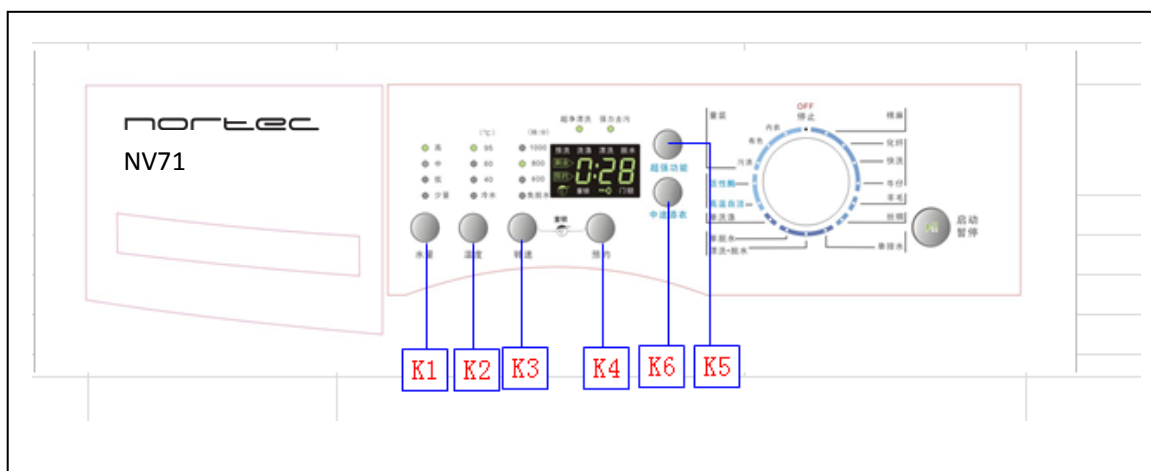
nortec
NV71

超净漂洗 强力去污
(℃) (转/分)
高 95 1000
中 60 800
低 40 400
少量 冷水 免脱水
0:28
童锁 门锁
水位 温度 转速 预约
超强功能
中途添衣
OFF
停止
童装
内衣
羊毛
污渍
混合
羊毛
快洗
化纤
棉麻
单脱水
漂洗+脱水
单排水
烘干
启动
暂停

K1 K2 K3 K4 K6 K5